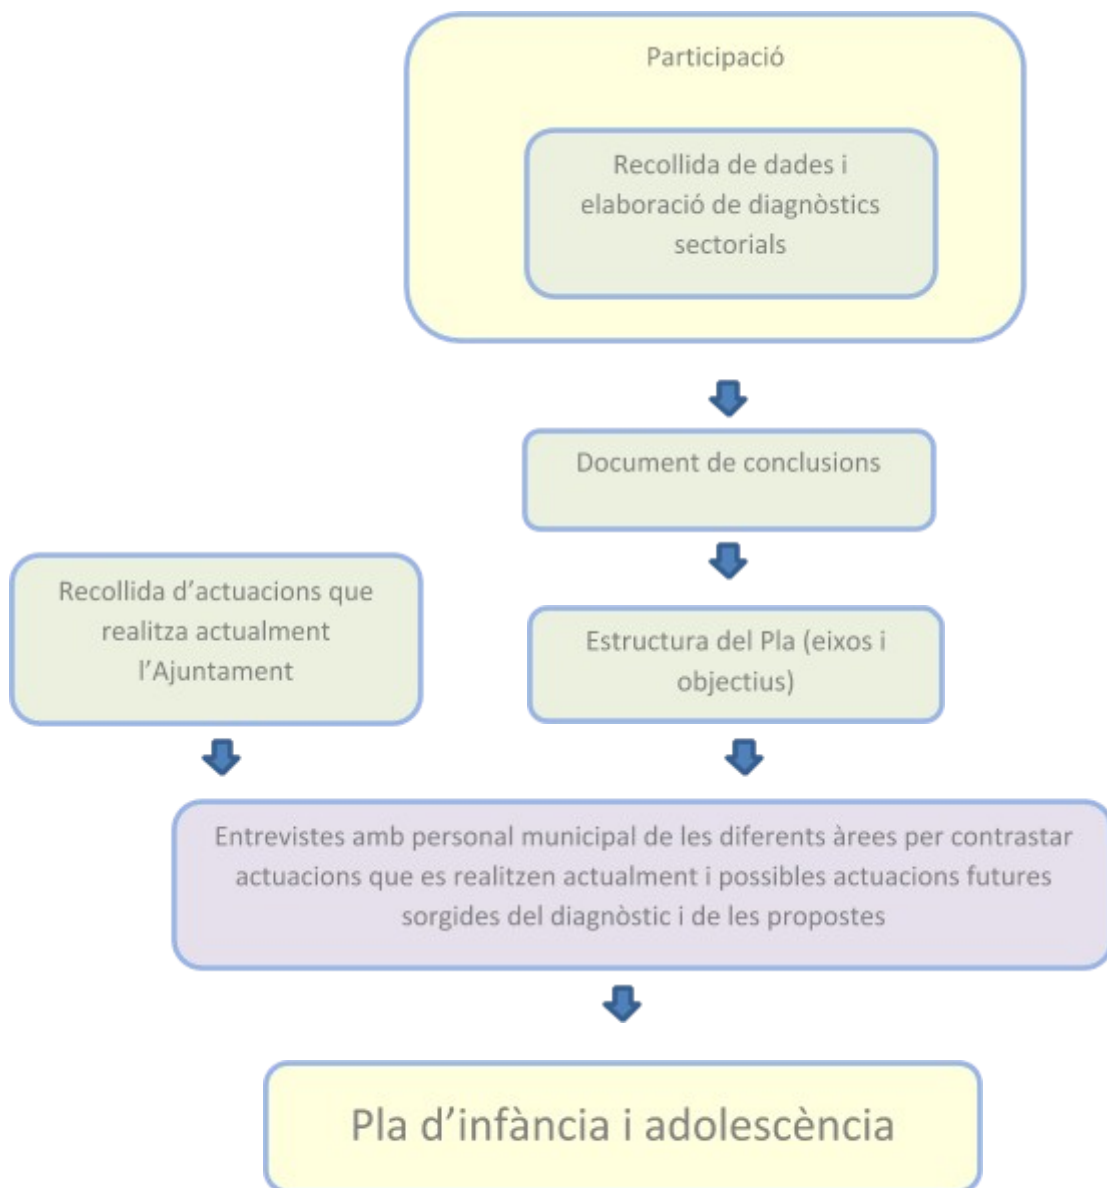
Participació

Recollida de dades i elaboració de diagnòstics sectorials

Document de conclusions

Recollida d'actuacions que realitza actualment l'Ajuntament

Estructura del Pla (eixos i objectius)

Entrevistes amb personal municipal de les diferents àrees per contrastar actuacions que es realitzen actualment i possibles actuacions futures sorgides del diagnòstic i de les propostes

Pla d'infància i adolescència